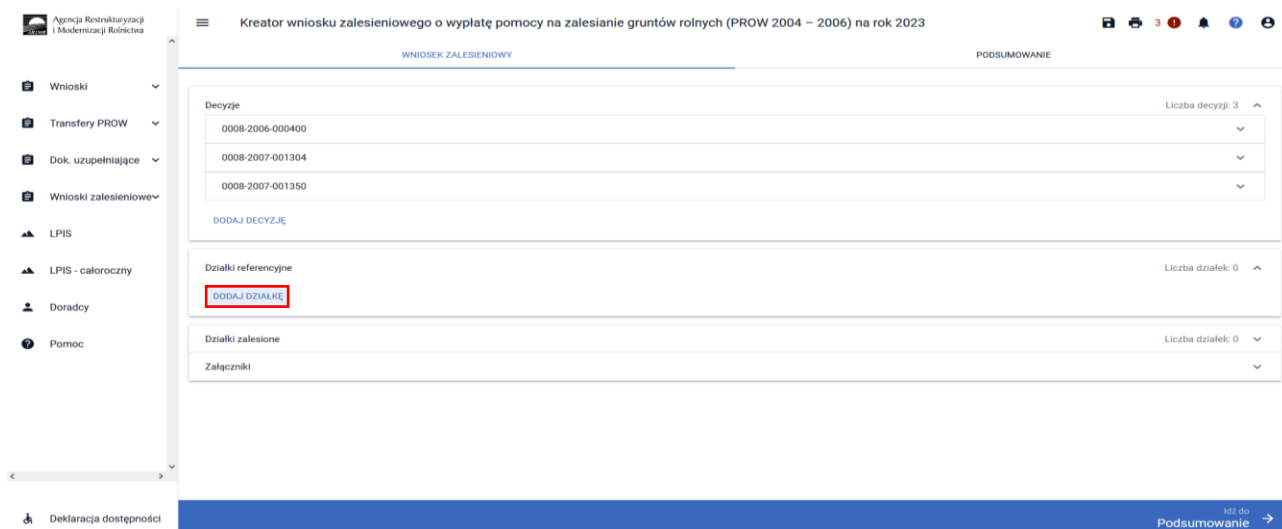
Agencja Restrukturyzacji i Modernizacji Rolnictwa

Wnioski

Transfery PROW

Dok. uzupełniające

Wnioski zalesieniowe

LPIS

LPIS - całoroczny

Doradcy

Pomoc

Deklaracja dostępności

Kreator wniosku zalesieniowego o wypłatę pomocy na zalesianie gruntów rolnych (PROW 2004 – 2006) na rok 2023

3

WNIOSEK ZALESIENIOWY

PODSUMOWANIE

Decyzje

Liczba decyzji: 3

0008-2006-000400

0008-2007-001304

0008-2007-001350

DODAJ DECYZJĘ

Działki referencyjne

Liczba działek: 0

DODAJ DZIAŁKĘ

Działki zalesione

Liczba działek: 0

Załączniki

Idź do
Podsumowanie